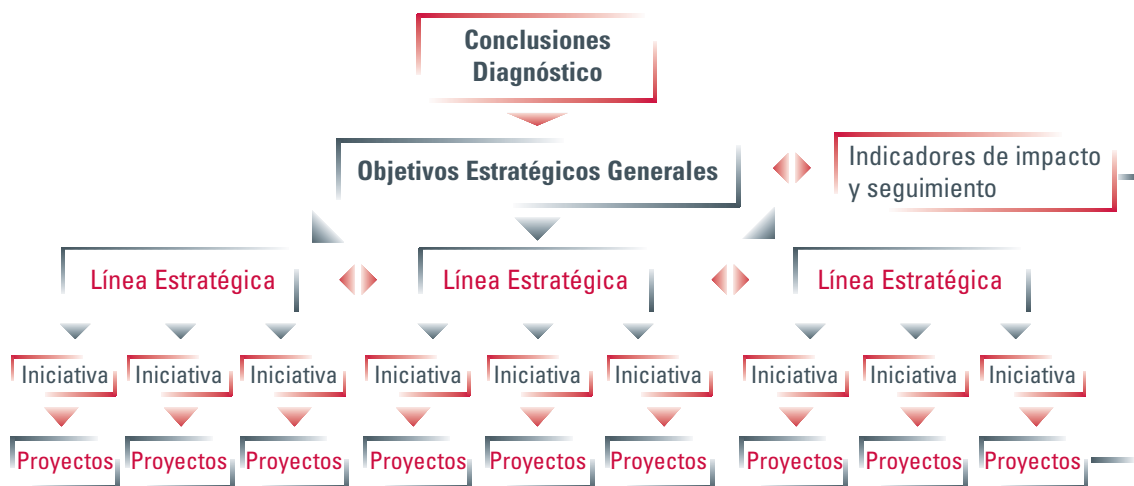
Conclusiones Diagnóstico

Objetivos Estratégicos Generales

Indicadores de impacto y seguimiento

Línea Estratégica

Línea Estratégica

Línea Estratégica

Iniciativa Iniciativa Iniciativa Iniciativa Iniciativa Iniciativa Iniciativa Iniciativa Iniciativa

Proyectos Proyectos Proyectos Proyectos Proyectos Proyectos Proyectos Proyectos Proyectos